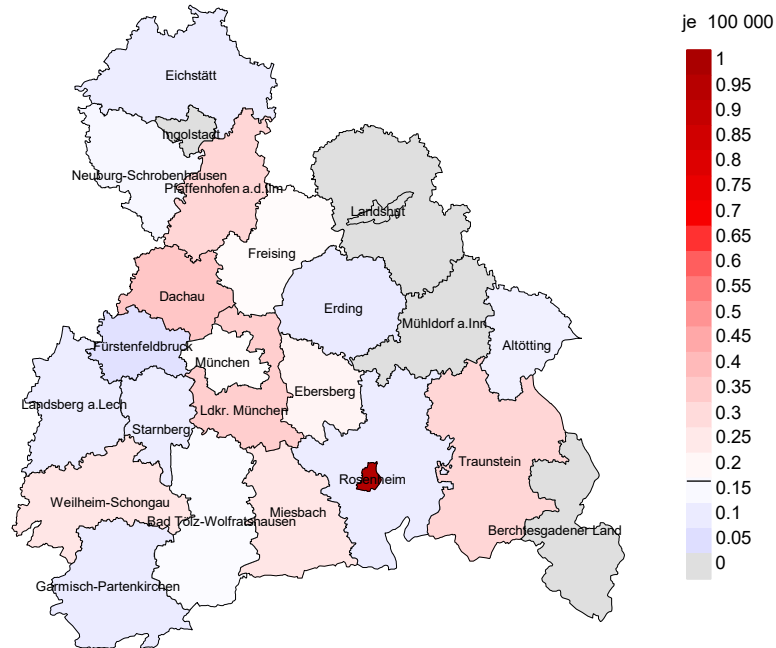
je 100 000

1
0.95
0.9
0.85
0.8
0.75
0.7
0.65
0.6
0.55
0.5
0.45
0.4
0.35
0.3
0.25
0.2
0.15
0.1
0.05
0

Eichstätt
Ingolstadt
Neuburg-Schrobenhausen
Pfaffenhofen a.d.Ilm
Landshut
Freising
Dachau
Erding
Mühldorf a.Inn
Fürstenfeldbruck
Altötting
München
Ebersberg
Landsberg a.Lech
Starnberg
Ldkr. München
Traunstein
Rosenheim
Weilheim-Schongau
Miesbach
Bad Tölz-Wolfratshausen
Berchtesgadener Land
Garmisch-Partenkirchen